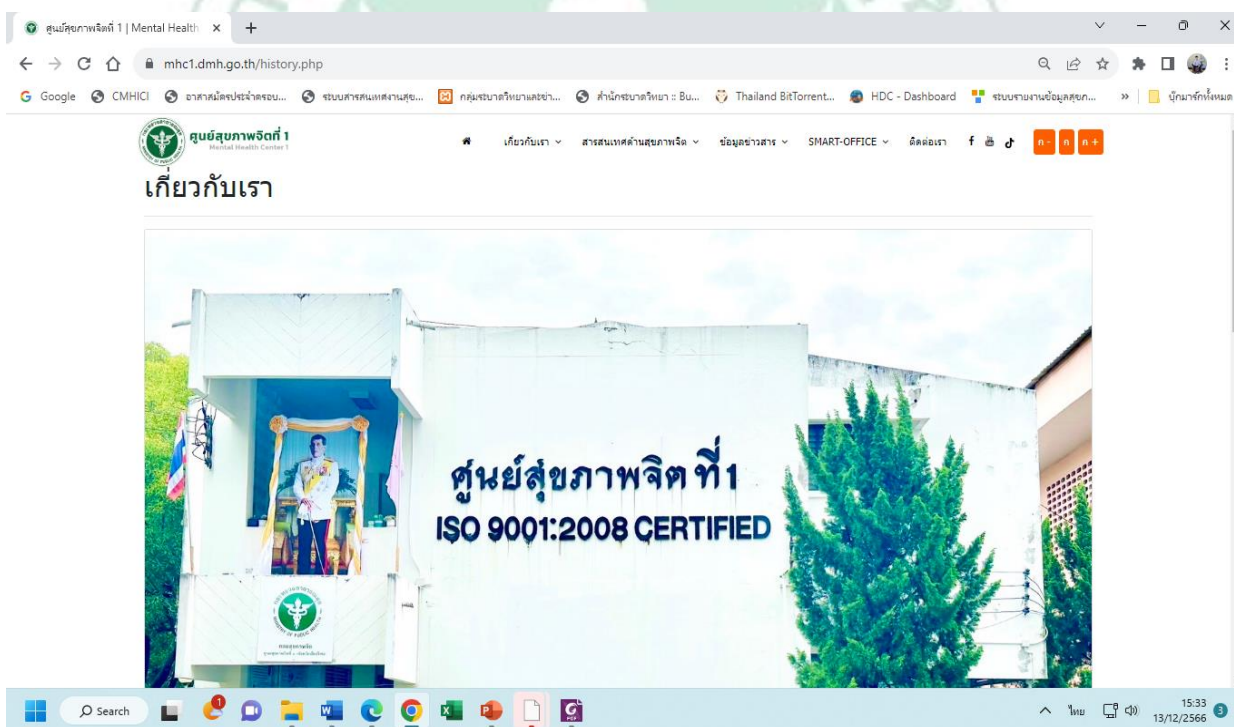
ศูนย์สุขภาพจิตที่ 1 | Mental Health ×

mhc1.dmh.go.th/history.php

Google CMHICI อาสาสมัครประจำครอบ... ระบบสารสนเทศงานสุข... กลุ่มระบาดวิทยาและข่า... สำนักระบาดวิทยา :: Bu... Thailand BitTorrent... HDC - Dashboard ระบบรายงานข้อมูลสุขภ... » บุ๊กมาร์กทั้งหมด

ศูนย์สุขภาพจิตที่ 1
Mental Health Center 1

เกี่ยวกับเรา สารสนเทศด้านสุขภาพจิต ข้อมูลข่าวสาร SMART-OFFICE ติดต่อเรา ก- ก ก+

เกี่ยวกับเรา

ศูนย์สุขภาพจิตที่ 1
ISO 9001:2008 CERTIFIED

Search

ไทย 15:33 13/12/2566 3